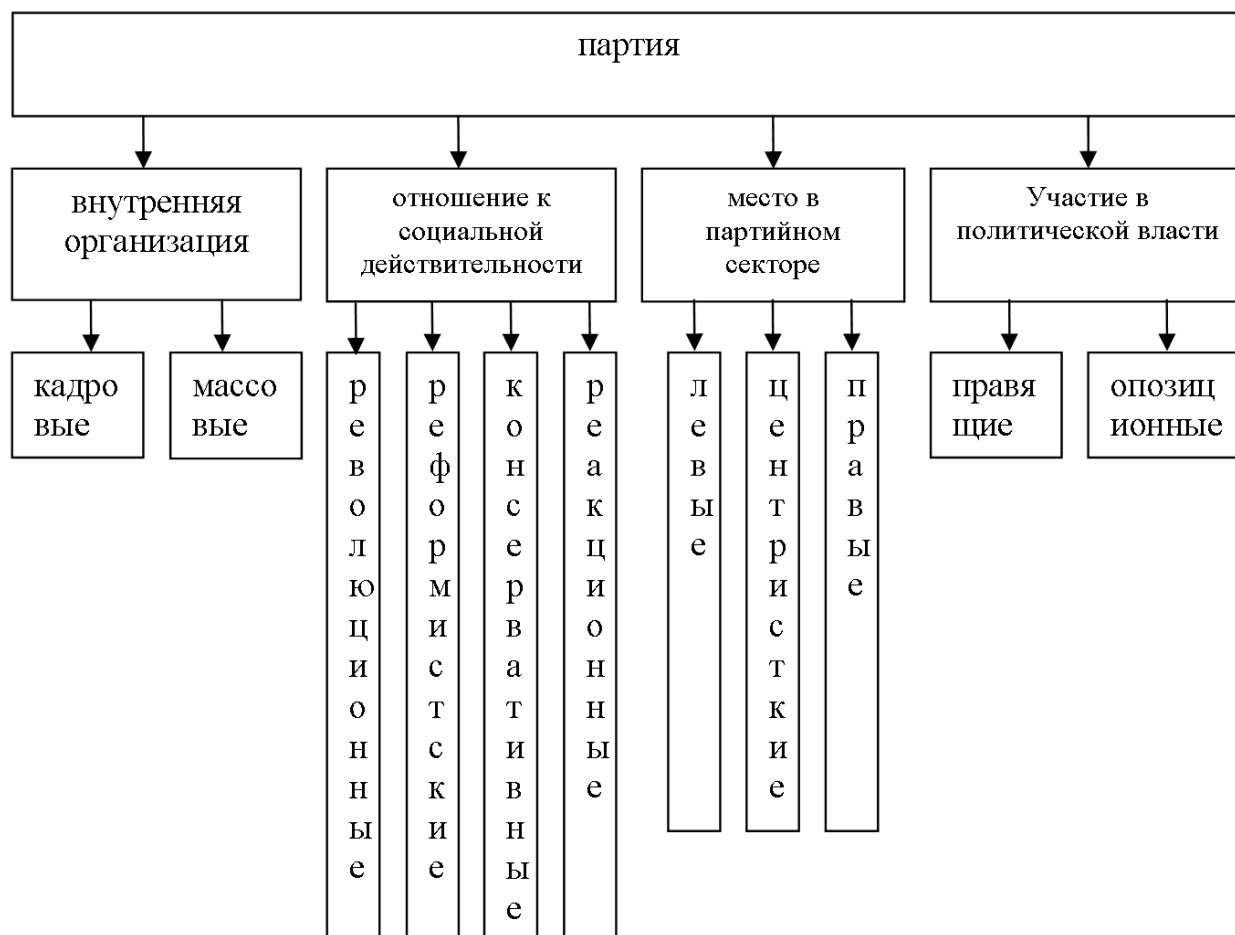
партия

внутренняя организация

отношение к социальной действительности

место в партийном секторе

Участие в политической власти

кадро вые

массо вые

революционные

реформистские

консервативные

реакционные

левые

центристкие

правые

правя щие

опозиц ионные